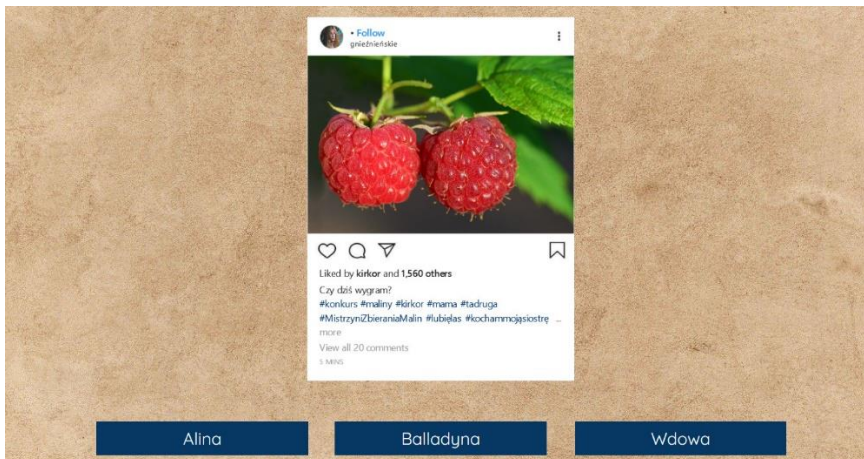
• Follow
gnieźnieńskie

Liked by kirkor and 1,560 others

Czy dziś wygram?
#konkurs #maliny #kirkor #mama #tadruga #MistrzyniZbieraniaMalin #lubięlas #kochammojąsiostrę ... more

View all 20 comments

5 MINS

Alina

Balladyna

Wdowa